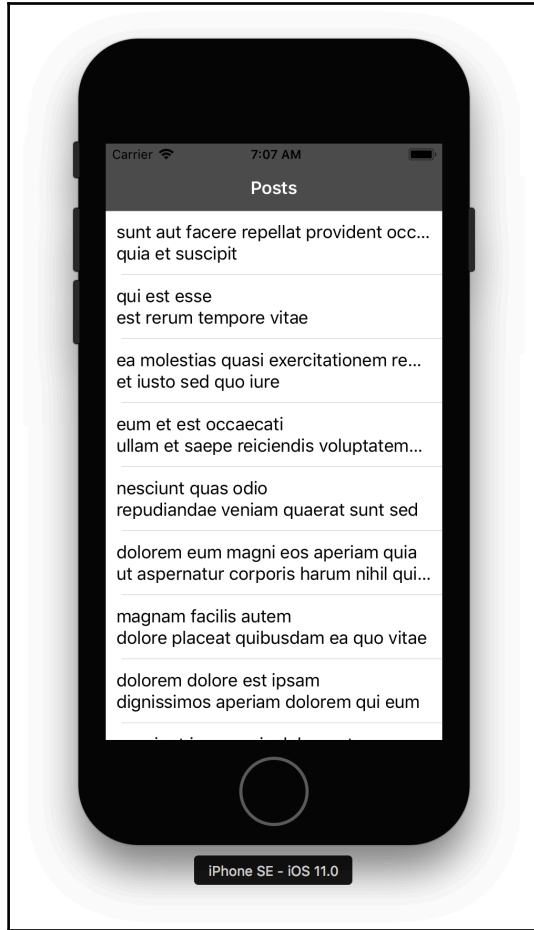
Carrier 7:07 AM

Posts

sunt aut facere repellat provident occ...
quia et suscipit

qui est esse
est rerum tempore vitae

ea molestias quasi exercitationem re...
et iusto sed quo iure

eum et est occaecati
ullam et saepe reiciendis voluptatem...

nesciunt quas odio
repudiandae veniam quaerat sunt sed

dolorem eum magni eos aperiam quia
ut aspernatur corporis harum nihil qui...

magnam facilis autem
dolore placeat quibusdam ea quo vitae

dolorem dolore est ipsam
dignissimos aperiam dolorem qui eum

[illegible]

iPhone SE - iOS 11.0